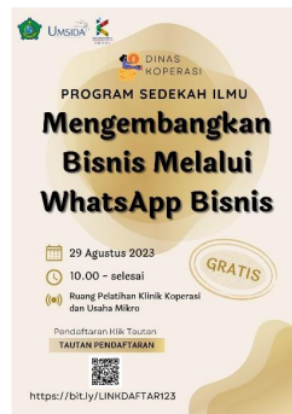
UMSIDA

DINAS KOPERASI

PROGRAM SEDEKAH ILMU

Mengembangkan Bisnis Melalui WhatsApp Bisnis

29 Agustus 2023

10.00 - selesai

Ruang Pelatihan Klinik Koperasi dan Usaha Mikro

GRATIS

Pendaftaran Klik Tautan

TAUTAN PENDAFTARAN

https://bit.ly/LINKDAFTAR123